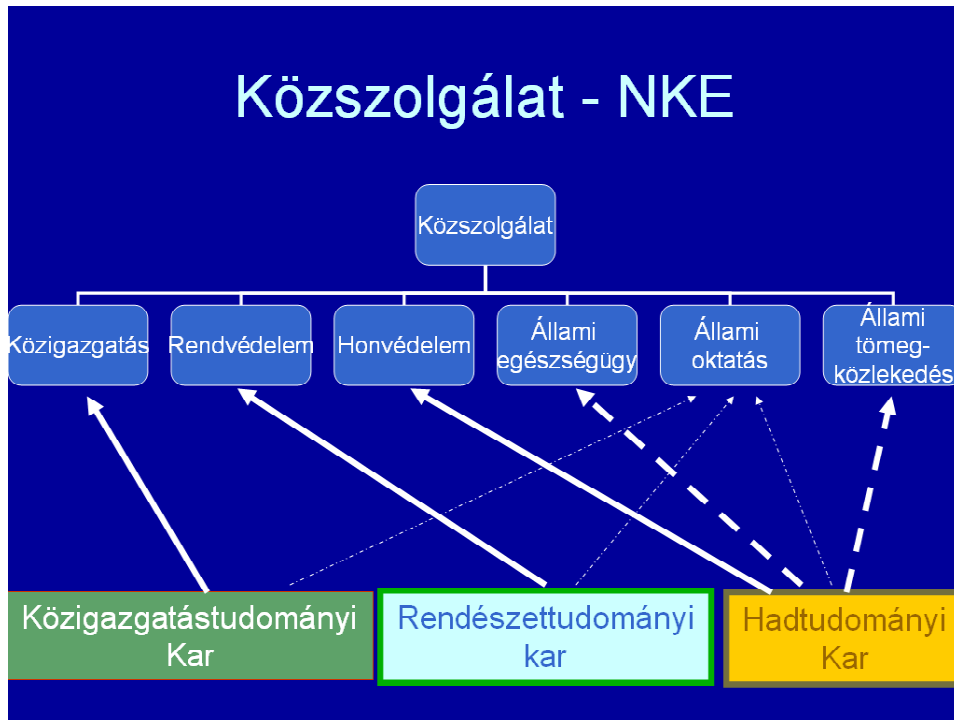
Közszolgálat - NKE

Közszolgálat

Közigazgatás

Rendvédelem

Honvédelem

Állami egészségügy

Állami oktatás

Állami tömeg-közlekedés

Közigazgatástudományi Kar

Rendészettudományi kar

Hadtudományi Kar